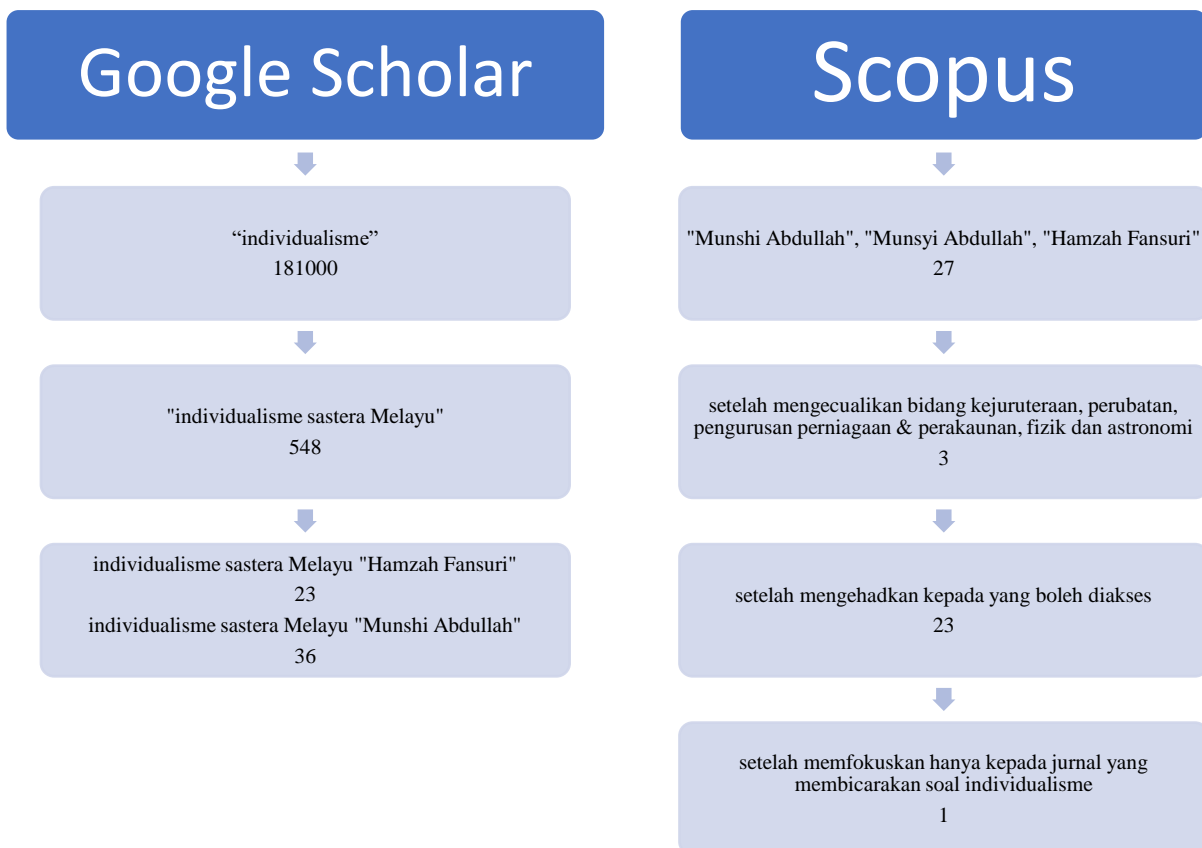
Google Scholar

“individualisme”
181000

"individualisme sastera Melayu"
548

individualisme sastera Melayu "Hamzah Fansuri"
23
individualisme sastera Melayu "Munshi Abdullah"
36

Scopus

"Munshi Abdullah", "Munsyi Abdullah", "Hamzah Fansuri"
27

setelah mengecualikan bidang kejuruteraan, perubatan, pengurusan perniagaan & perakaunan, fizik dan astronomi
3

setelah mengehadkan kepada yang boleh diakses
23

setelah memfokuskan hanya kepada jurnal yang membicarakan soal individualisme
1